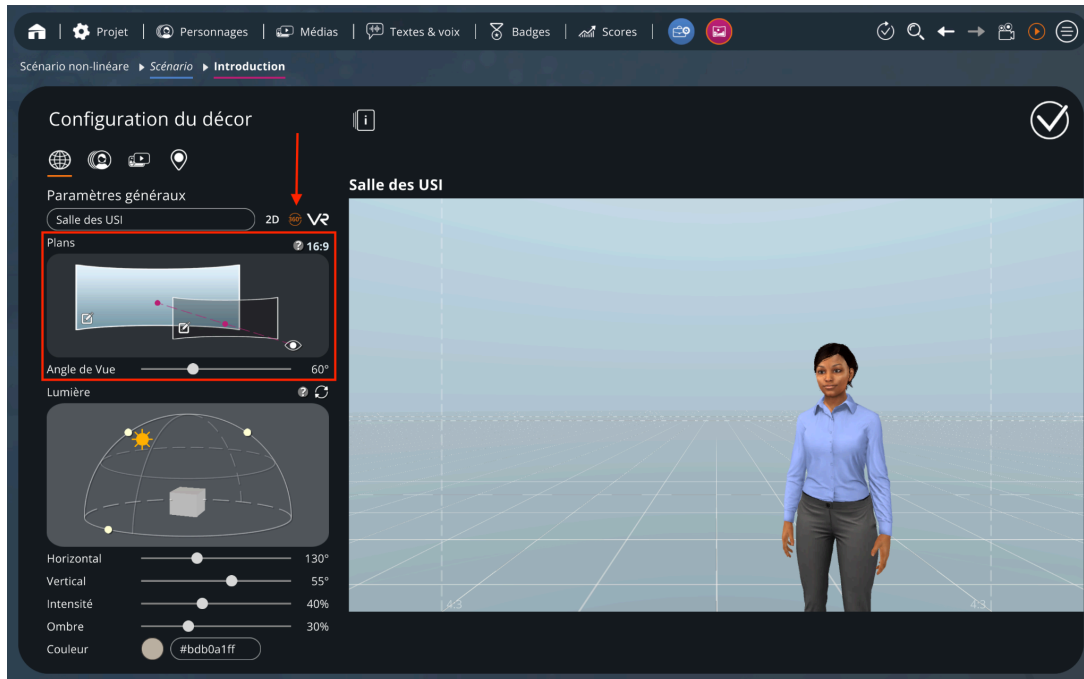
Projet | Personnages | Médias | Textes & voix | Badges | Scores

Scénario non-linéaire ▸ Scénario ▸ Introduction

Configuration du décor

Paramètres généraux

Salle des USI 2D 360 VR

Plans 16:9

Angle de Vue 60°

Lumière

Horizontal 130°
Vertical 55°
Intensité 40%
Ombre 30%
Couleur #bdb0a1ff

Salle des USI

4:3 4:3